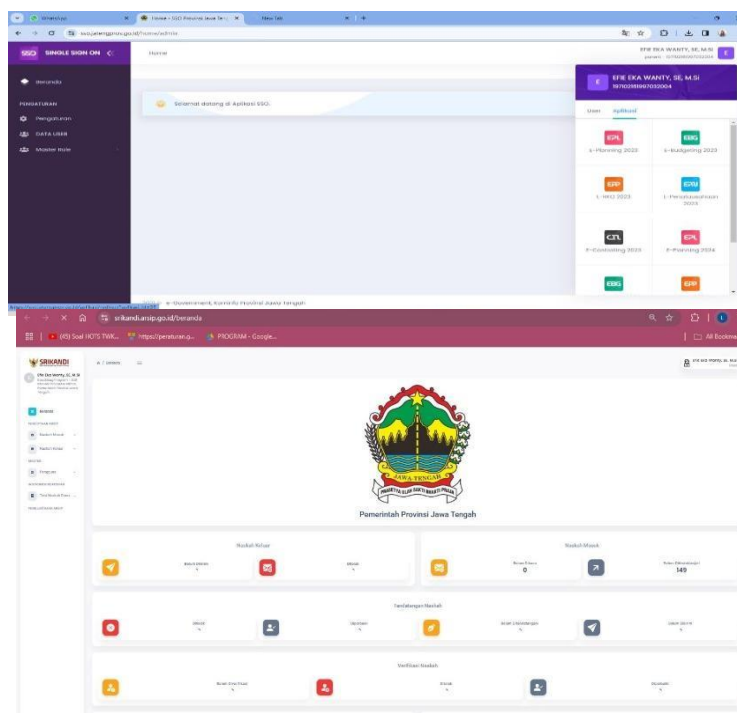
WhatsApp
Home - SSO Provinsi Jawa Te...
New Tab
sso.jatengprov.go.id/home/admin

SSO SINGLE SIGN ON
Home
EFIE EKA WANTY, SE, M.Si

Beranda
PENGATURAN
Pengaturan
DATA USER
Master Role

Selamat datang di Aplikasi SSO.

EFIE EKA WANTY, SE, M.Si
197003199703​2004
User Aplikasi
EPL e-Planning 2023
EBG e-Budgeting 2023
ERP 1-REG 2023
EPN 1-Penatausahaan 2023
CTL e-Controlling 2023
EPL e-Planning 2024
EBG
ERP

e-Government, Kominfo Provinsi Jawa Tengah

srikandi.arsip.go.id/beranda
(45) Soal HOTS TWK...
https://peraturan.g...
PROGRAM - Google...
All Bookmarks

SRIKANDI
Efie Eka Wanty, SE, M.Si
Beranda

JAWA TENGAH
PRASETYA ULAH SAKTI BHAKTI PRAJA
Pemerintah Provinsi Jawa Tengah

Naskah Keluar
Naskah Masuk
0
149
Pendatanganan Naskah
Verifikasi Naskah